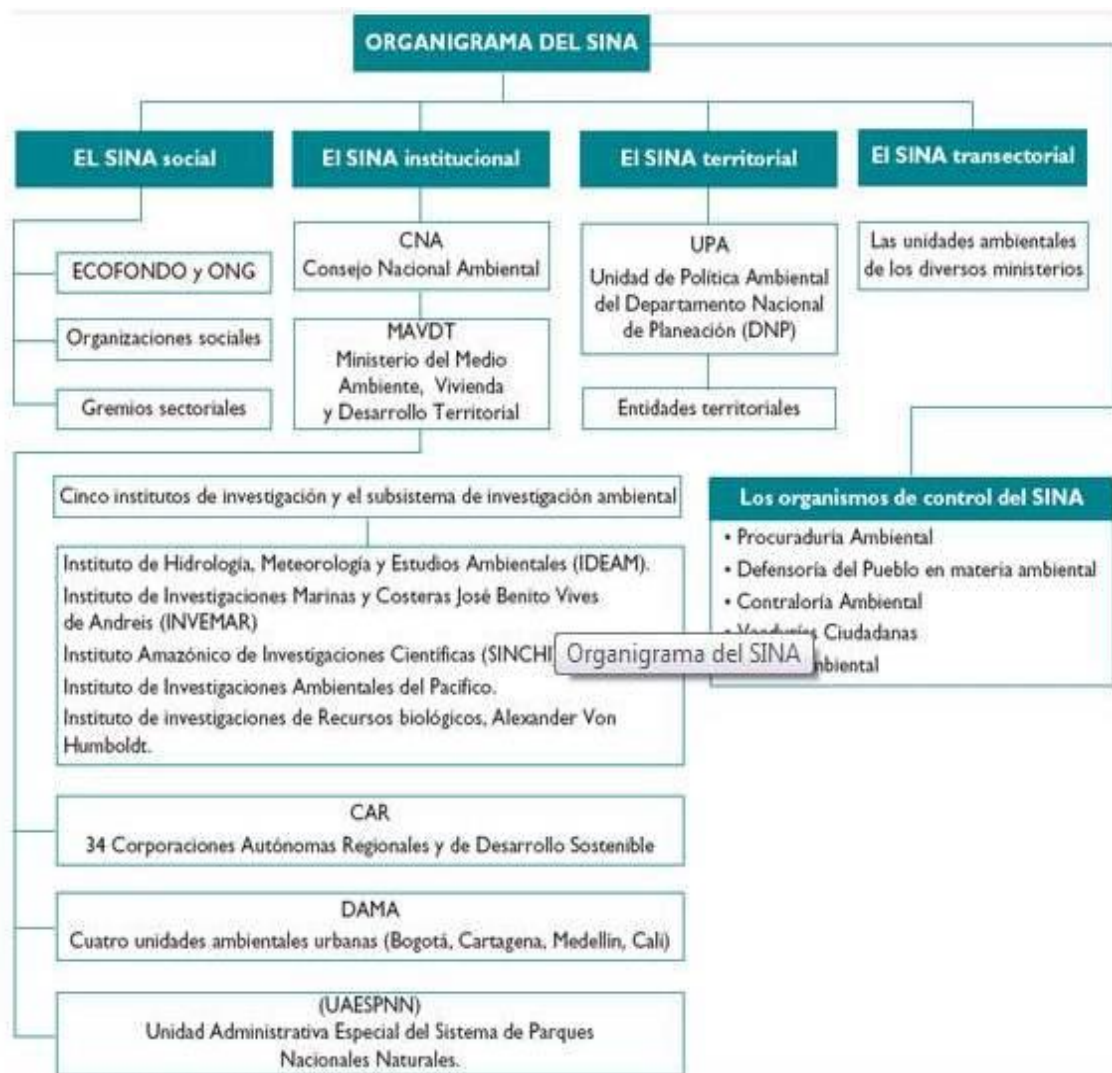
ORGANIGRAMA DEL SINA

EL SINA social

ECOFONDO y ONG

Organizaciones sociales

Gremios sectoriales

El SINA institucional

CNA
Consejo Nacional Ambiental

MAVDT
Ministerio del Medio Ambiente, Vivienda y Desarrollo Territorial

El SINA territorial

UPA
Unidad de Política Ambiental del Departamento Nacional de Planeación (DNP)

Entidades territoriales

El SINA transectorial

Las unidades ambientales de los diversos ministerios

Cinco institutos de investigación y el subsistema de investigación ambiental

Instituto de Hidrología, Meteorología y Estudios Ambientales (IDEAM).
Instituto de Investigaciones Marinas y Costeras José Benito Vives de Andreis (INVEMAR)
Instituto Amazónico de Investigaciones Científicas (SINCHI
Instituto de Investigaciones Ambientales del Pacifico.
Instituto de investigaciones de Recursos biológicos, Alexander Von Humboldt.

Organigrama del SINA

Los organismos de control del SINA
• Procuraduría Ambiental
• Defensoría del Pueblo en materia ambiental
• Contraloría Ambiental
• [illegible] Ciudadanas
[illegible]biental

CAR
34 Corporaciones Autónomas Regionales y de Desarrollo Sostenible

DAMA
Cuatro unidades ambientales urbanas (Bogotá, Cartagena, Medellín, Cali)

(UAESPNN)
Unidad Administrativa Especial del Sistema de Parques Nacionales Naturales.